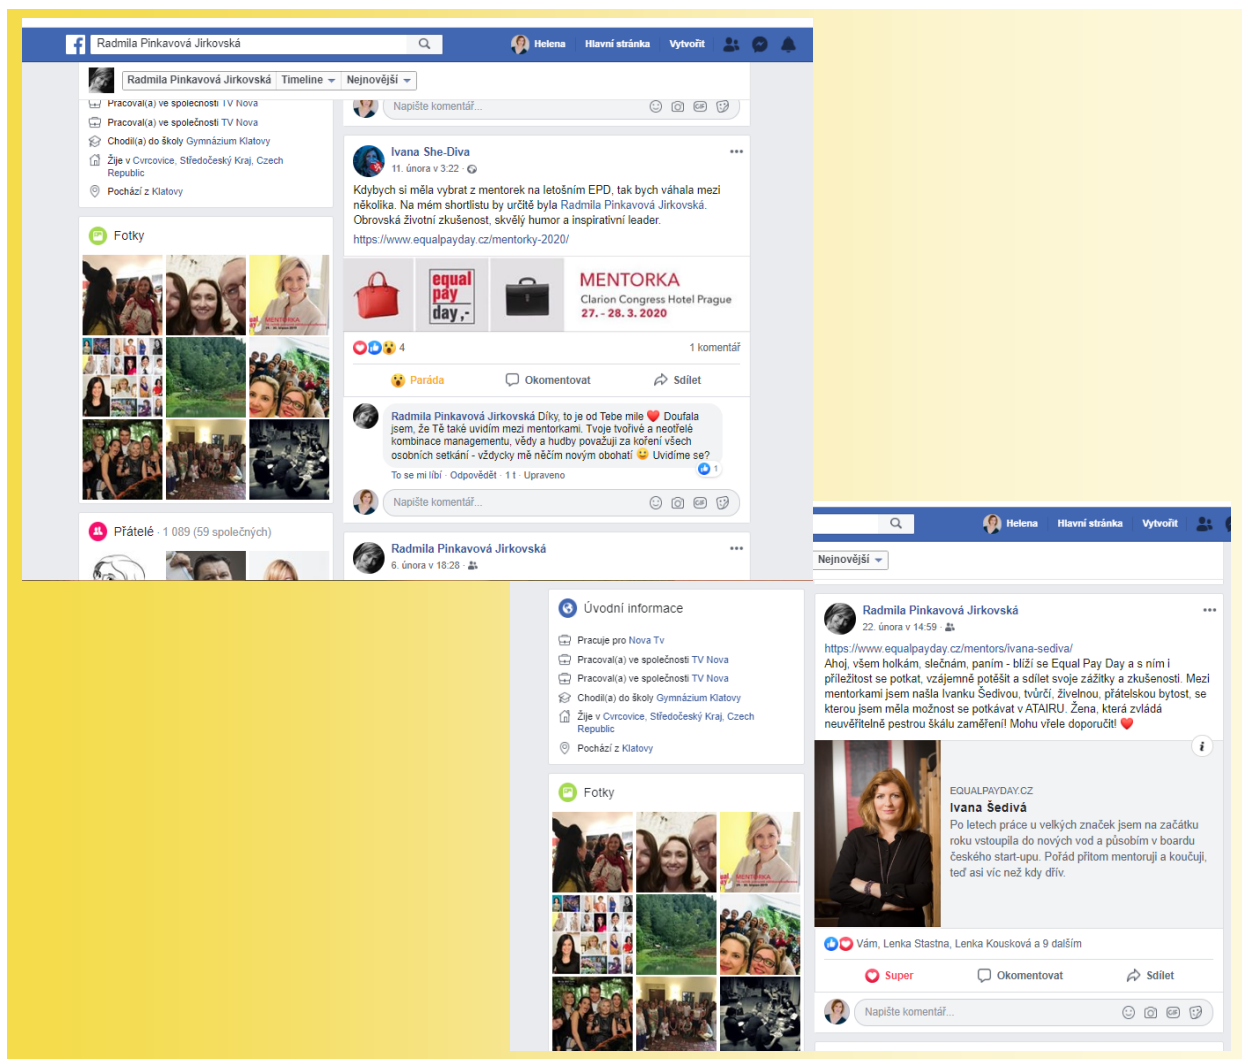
Radmila Pinkavová Jirkovská

Helena Hlavní stránka Vytvořit

Radmila Pinkavová Jirkovská Timeline Nejnovější

Pracoval(a) ve společnosti TV Nova

Pracoval(a) ve společnosti TV Nova

Chodil(a) do školy Gymnázium Klatovy

Žije v Cvrcovice, Středočeský Kraj, Czech Republic

Pochází z Klatovy

Fotky

Přátelé · 1 089 (59 společných)

Napište komentář...

Ivana She-Diva
11. února v 3:22

Kdybych si měla vybrat z mentorek na letošním EPD, tak bych váhala mezi několika. Na mém shortlistu by určitě byla Radmila Pinkavová Jirkovská. Obrovská životní zkušenost, skvělý humor a inspirativní leader.
https://www.equalpayday.cz/mentorky-2020/

equal pay day,-

MENTORKA
Clarion Congress Hotel Prague
27. - 28. 3. 2020

4 1 komentář

Paráda Okomentovat Sdílet

Radmila Pinkavová Jirkovská Díky, to je od Tebe mile ❤ Doufala jsem, že Tě také uvidím mezi mentorkami. Tvoje tvořivé a neotřelé kombinace managementu, vědy a hudby považuji za koření všech osobních setkání - vždycky mě něčím novým obohatí 😃 Uvidíme se?
To se mi líbí · Odpovědět · 1 t · Upraveno 1

Napište komentář...

Radmila Pinkavová Jirkovská
6. února v 18:28

Helena Hlavní stránka Vytvořit

Nejnovější

Úvodní informace

Pracuje pro Nova Tv

Pracoval(a) ve společnosti TV Nova

Pracoval(a) ve společnosti TV Nova

Chodil(a) do školy Gymnázium Klatovy

Žije v Cvrcovice, Středočeský Kraj, Czech Republic

Pochází z Klatovy

Fotky

Radmila Pinkavová Jirkovská
22. února v 14:59

https://www.equalpayday.cz/mentors/ivana-sediva/
Ahoj, všem holkám, slečnám, paním - blíží se Equal Pay Day a s ním i příležitost se potkat, vzájemně potěšit a sdílet svoje zážitky a zkušenosti. Mezi mentorkami jsem našla Ivanku Šedivou, tvůrčí, živelnou, přátelskou bytost, se kterou jsem měla možnost se potkávat v ATAIRU. Žena, která zvládá neuvěřitelně pestrou škálu zaměření! Mohu vřele doporučit! ❤

EQUALPAYDAY.CZ
Ivana Šedivá
Po letech práce u velkých značek jsem na začátku roku vstoupila do nových vod a působím v boardu českého start-upu. Pořád přitom mentoruji a koučuji, teď asi víc než kdy dřív.

Vám, Lenka Stastna, Lenka Kousková a 9 dalším

Super Okomentovat Sdílet

Napište komentář...